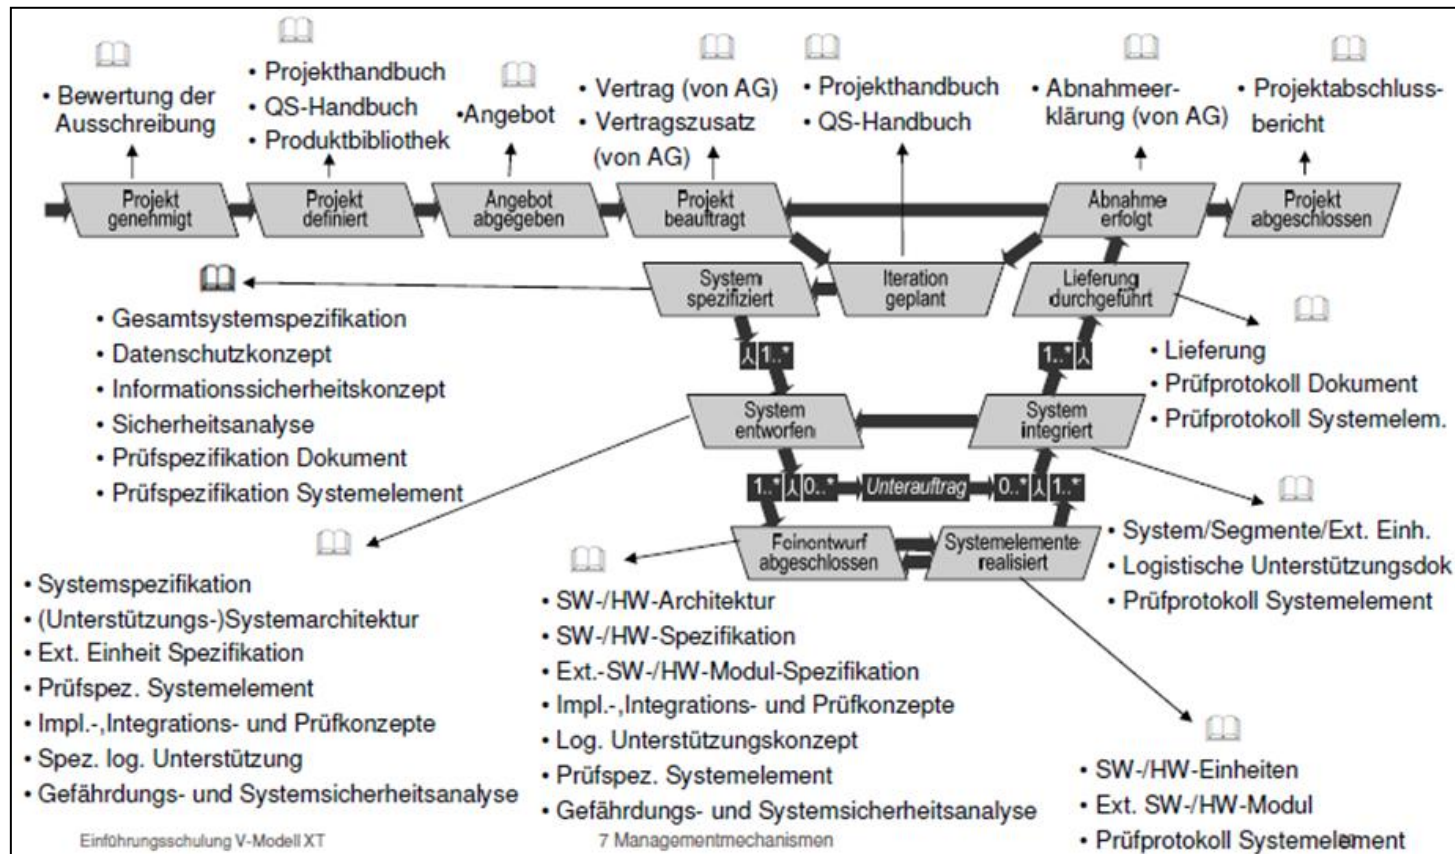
• Bewertung der Ausschreibung

• Projekthandbuch
• QS-Handbuch
• Produktbibliothek

•Angebot

• Vertrag (von AG)
• Vertragszusatz (von AG)

• Projekthandbuch
• QS-Handbuch

• Abnahmeerklärung (von AG)

• Projektabschlussbericht

Projekt genehmigt

Projekt definiert

Angebot abgegeben

Projekt beauftragt

Abnahme erfolgt

Projekt abgeschlossen

System spezifiziert

Iteration geplant

Lieferung durchgeführt

• Gesamtsystemspezifikation
• Datenschutzkonzept
• Informationssicherheitskonzept
• Sicherheitsanalyse
• Prüfspezifikation Dokument
• Prüfspezifikation Systemelement

1..*

1..*

• Lieferung
• Prüfprotokoll Dokument
• Prüfprotokoll Systemelem.

System entworfen

System integriert

1..* 0..* Unterauftrag 0..* 1..*

• System/Segmente/Ext. Einh.
• Logistische Unterstützungsdok
• Prüfprotokoll Systemelement

Feinentwurf abgeschlossen

Systemelemente realisiert

• Systemspezifikation
• (Unterstützungs-)Systemarchitektur
• Ext. Einheit Spezifikation
• Prüfspez. Systemelement
• Impl.-,Integrations- und Prüfkonzepte
• Spez. log. Unterstützung
• Gefährdungs- und Systemsicherheitsanalyse

• SW-/HW-Architektur
• SW-/HW-Spezifikation
• Ext.-SW-/HW-Modul-Spezifikation
• Impl.-,Integrations- und Prüfkonzepte
• Log. Unterstützungskonzept
• Prüfspez. Systemelement
• Gefährdungs- und Systemsicherheitsanalyse

• SW-/HW-Einheiten
• Ext. SW-/HW-Modul
• Prüfprotokoll Systemelement

Einführungsschulung V-Modell XT

7 Managementmechanismen